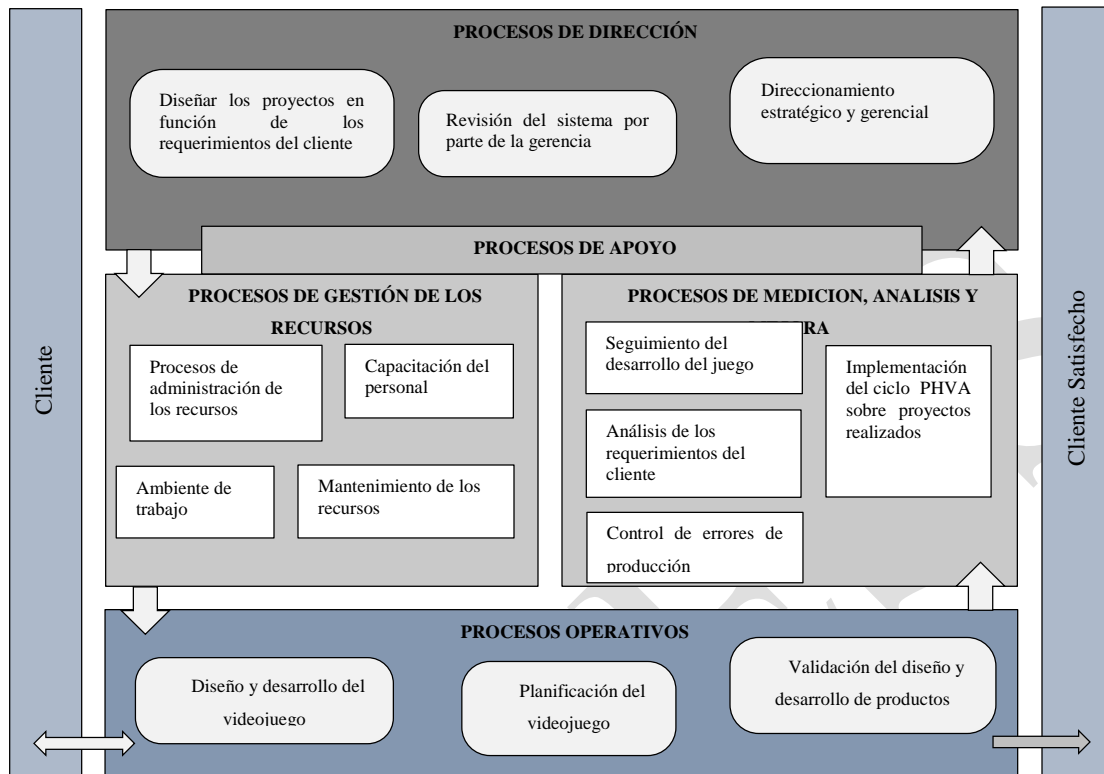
Cliente

PROCESOS DE DIRECCIÓN

Diseñar los proyectos en función de los requerimientos del cliente

Revisión del sistema por parte de la gerencia

Direccionamiento estratégico y gerencial

PROCESOS DE APOYO

PROCESOS DE GESTIÓN DE LOS RECURSOS

Procesos de administración de los recursos

Capacitación del personal

Ambiente de trabajo

Mantenimiento de los recursos

PROCESOS DE MEDICION, ANALISIS Y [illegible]RA

Seguimiento del desarrollo del juego

Análisis de los requerimientos del cliente

Control de errores de producción

Implementación del ciclo PHVA sobre proyectos realizados

PROCESOS OPERATIVOS

Diseño y desarrollo del videojuego

Planificación del videojuego

Validación del diseño y desarrollo de productos

Cliente Satisfecho